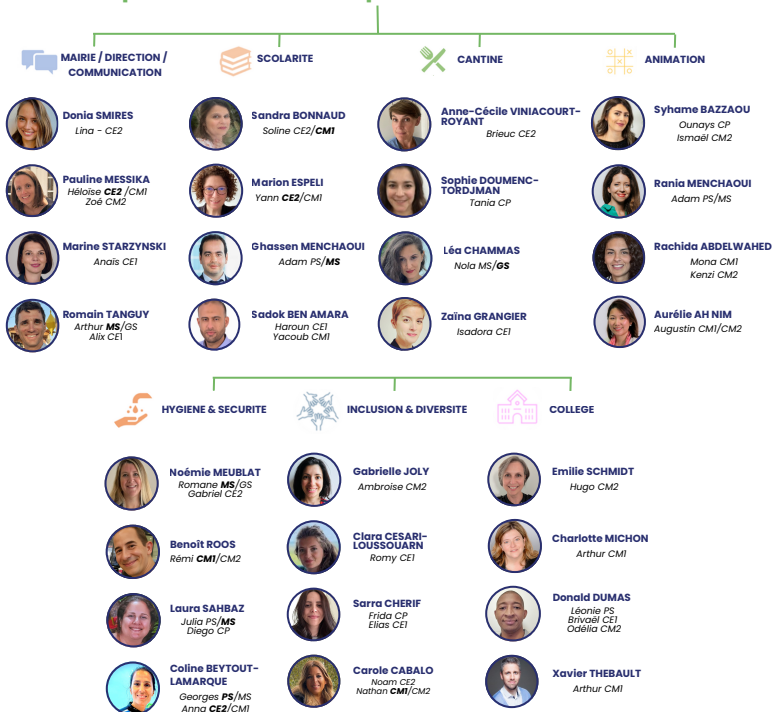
MAIRIE / DIRECTION / COMMUNICATION

Donia SMIRES
Lina - CE2

Pauline MESSIKA
Héloïse **CE2** /CM1
Zoé CM2

Marine STARZYNSKI
Anaïs CE1

Romain TANGUY
Arthur **MS**/GS
Alix CE1

SCOLARITE

Sandra BONNAUD
Soline CE2/**CM1**

Marion ESPELI
Yann **CE2**/CM1

Ghassen MENCHAOUI
Adam PS/**MS**

Sadok BEN AMARA
Haroun CE1
Yacoub CM1

CANTINE

Anne-Cécile VINIACOURT-ROYANT
Brieuc CE2

Sophie DOUMENC-TORDJMAN
Tania CP

Léa CHAMMAS
Nola MS/**GS**

Zaïna GRANGIER
Isadora CE1

ANIMATION

Syhame BAZZAOU
Ounays CP
Ismaël CM2

Rania MENCHAOUI
Adam PS/MS

Rachida ABDELWAHED
Mona CM1
Kenzi CM2

Aurélie AH NIM
Augustin CM1/CM2

HYGIENE & SECURITE

Noémie MEUBLAT
Romane **MS**/GS
Gabriel CE2

Benoît ROOS
Rémi **CM1**/CM2

Laura SAHBAZ
Julia PS/**MS**
Diego CP

Coline BEYTOUT-LAMARQUE
Georges **PS**/MS
Anna **CE2**/CM1

INCLUSION & DIVERSITE

Gabrielle JOLY
Ambroise CM2

Clara CESARI-LOUSSOUARN
Romy CE1

Sarra CHERIF
Frida CP
Elias CE1

Carole CABALO
Noam CE2
Nathan **CM1**/CM2

COLLEGE

Emilie SCHMIDT
Hugo CM2

Charlotte MICHON
Arthur CM1

Donald DUMAS
Léonie PS
Brivaël CE1
Odélia CM2

Xavier THEBAULT
Arthur CM1